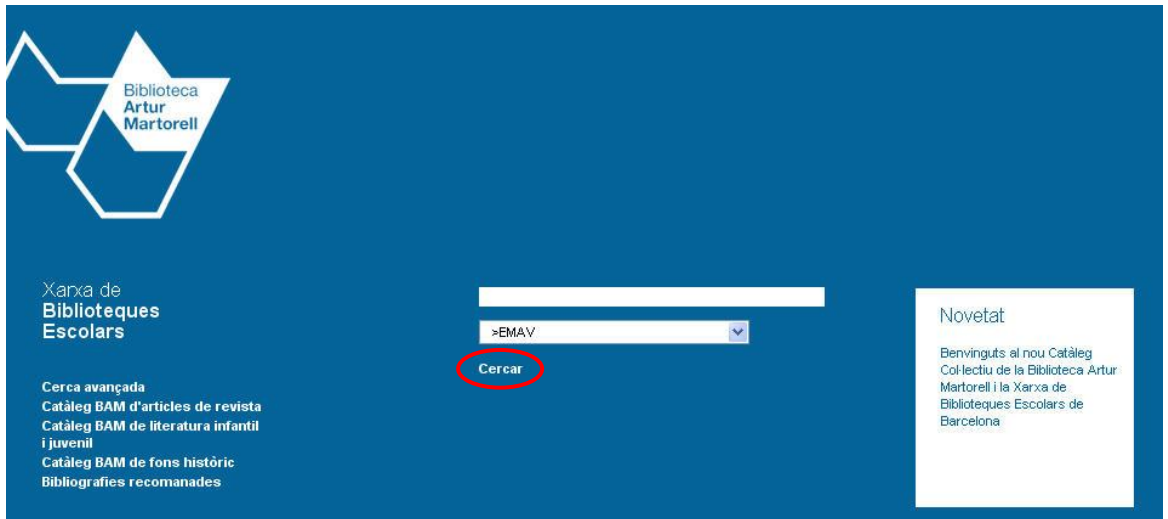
Biblioteca
Artur
Martorell

Xarxa de
Biblioteques
Escolars

>EMAV

Cercar

Cerca avançada
Catàleg BAM d'articles de revista
Catàleg BAM de literatura infantil i juvenil
Catàleg BAM de fons històric
Bibliografies recomanades

Novetat

Benvinguts al nou Catàleg Col·lectiu de la Biblioteca Artur Martorell i la Xarxa de Biblioteques Escolars de Barcelona